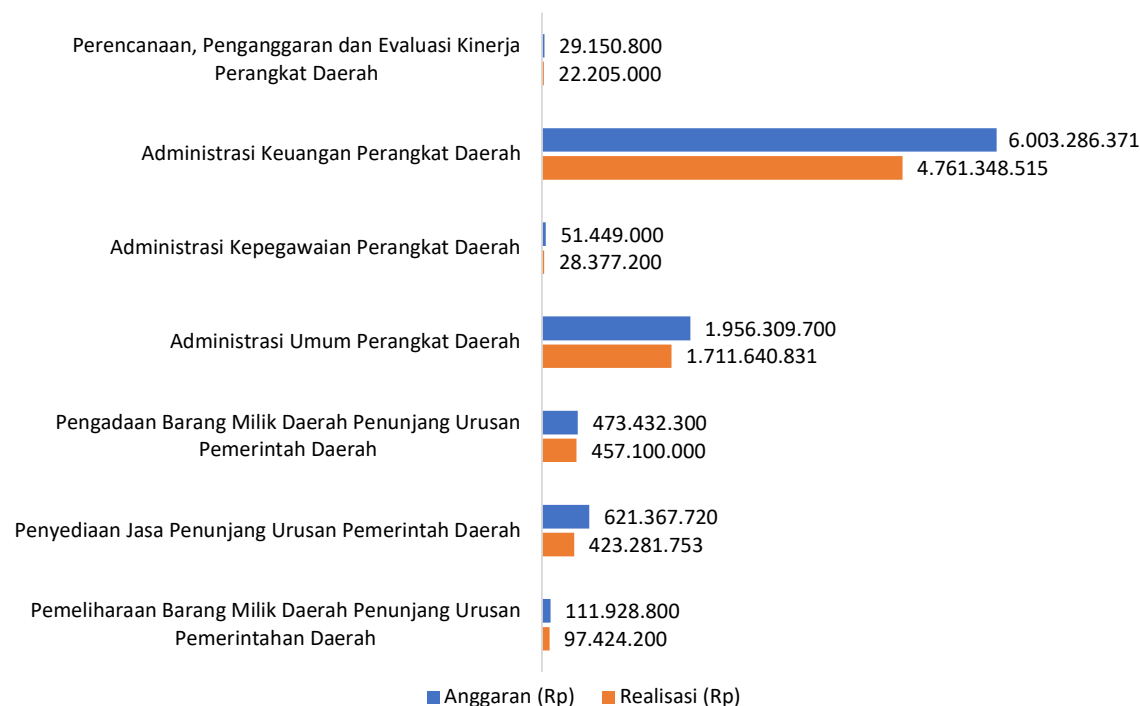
Perencanaan, Penganggaran dan Evaluasi Kinerja Perangkat Daerah
29.150.800
22.205.000

Administrasi Keuangan Perangkat Daerah
6.003.286.371
4.761.348.515

Administrasi Kepegawaian Perangkat Daerah
51.449.000
28.377.200

Administrasi Umum Perangkat Daerah
1.956.309.700
1.711.640.831

Pengadaan Barang Milik Daerah Penunjang Urusan Pemerintah Daerah
473.432.300
457.100.000

Penyediaan Jasa Penunjang Urusan Pemerintah Daerah
621.367.720
423.281.753

Pemeliharaan Barang Milik Daerah Penunjang Urusan Pemerintahan Daerah
111.928.800
97.424.200

Anggaran (Rp)
Realisasi (Rp)